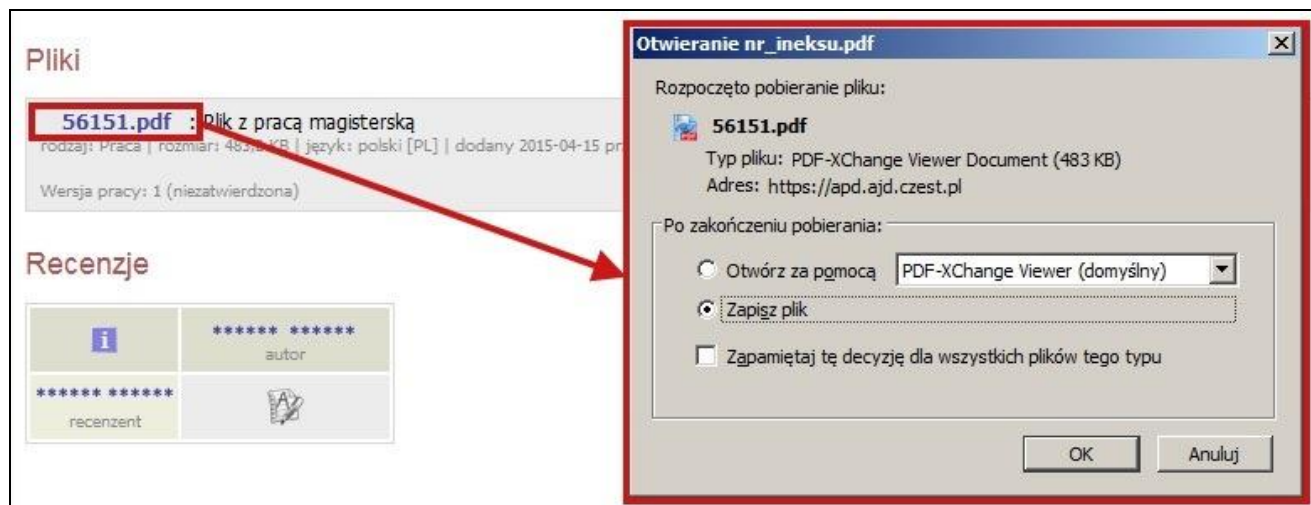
Pliki

56151.pdf : Plik z pracą magisterską
rodzaj: Praca | rozmiar: 483,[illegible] KB | język: polski [PL] | dodany 2015-04-15 pr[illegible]

Wersja pracy: 1 (niezatwierdzona)

Recenzje

| i | ****** ****** autor |
|---|---|
| ****** ****** recenzent | |

Otwieranie nr_ineksu.pdf

Rozpoczęto pobieranie pliku:

56151.pdf
Typ pliku: PDF-XChange Viewer Document (483 KB)
Adres: https://apd.ajd.czest.pl

Po zakończeniu pobierania:

Otwórz za pomocą PDF-XChange Viewer (domyślny)

Zapisz plik

Zapamiętaj tę decyzję dla wszystkich plików tego typu

OK Anuluj